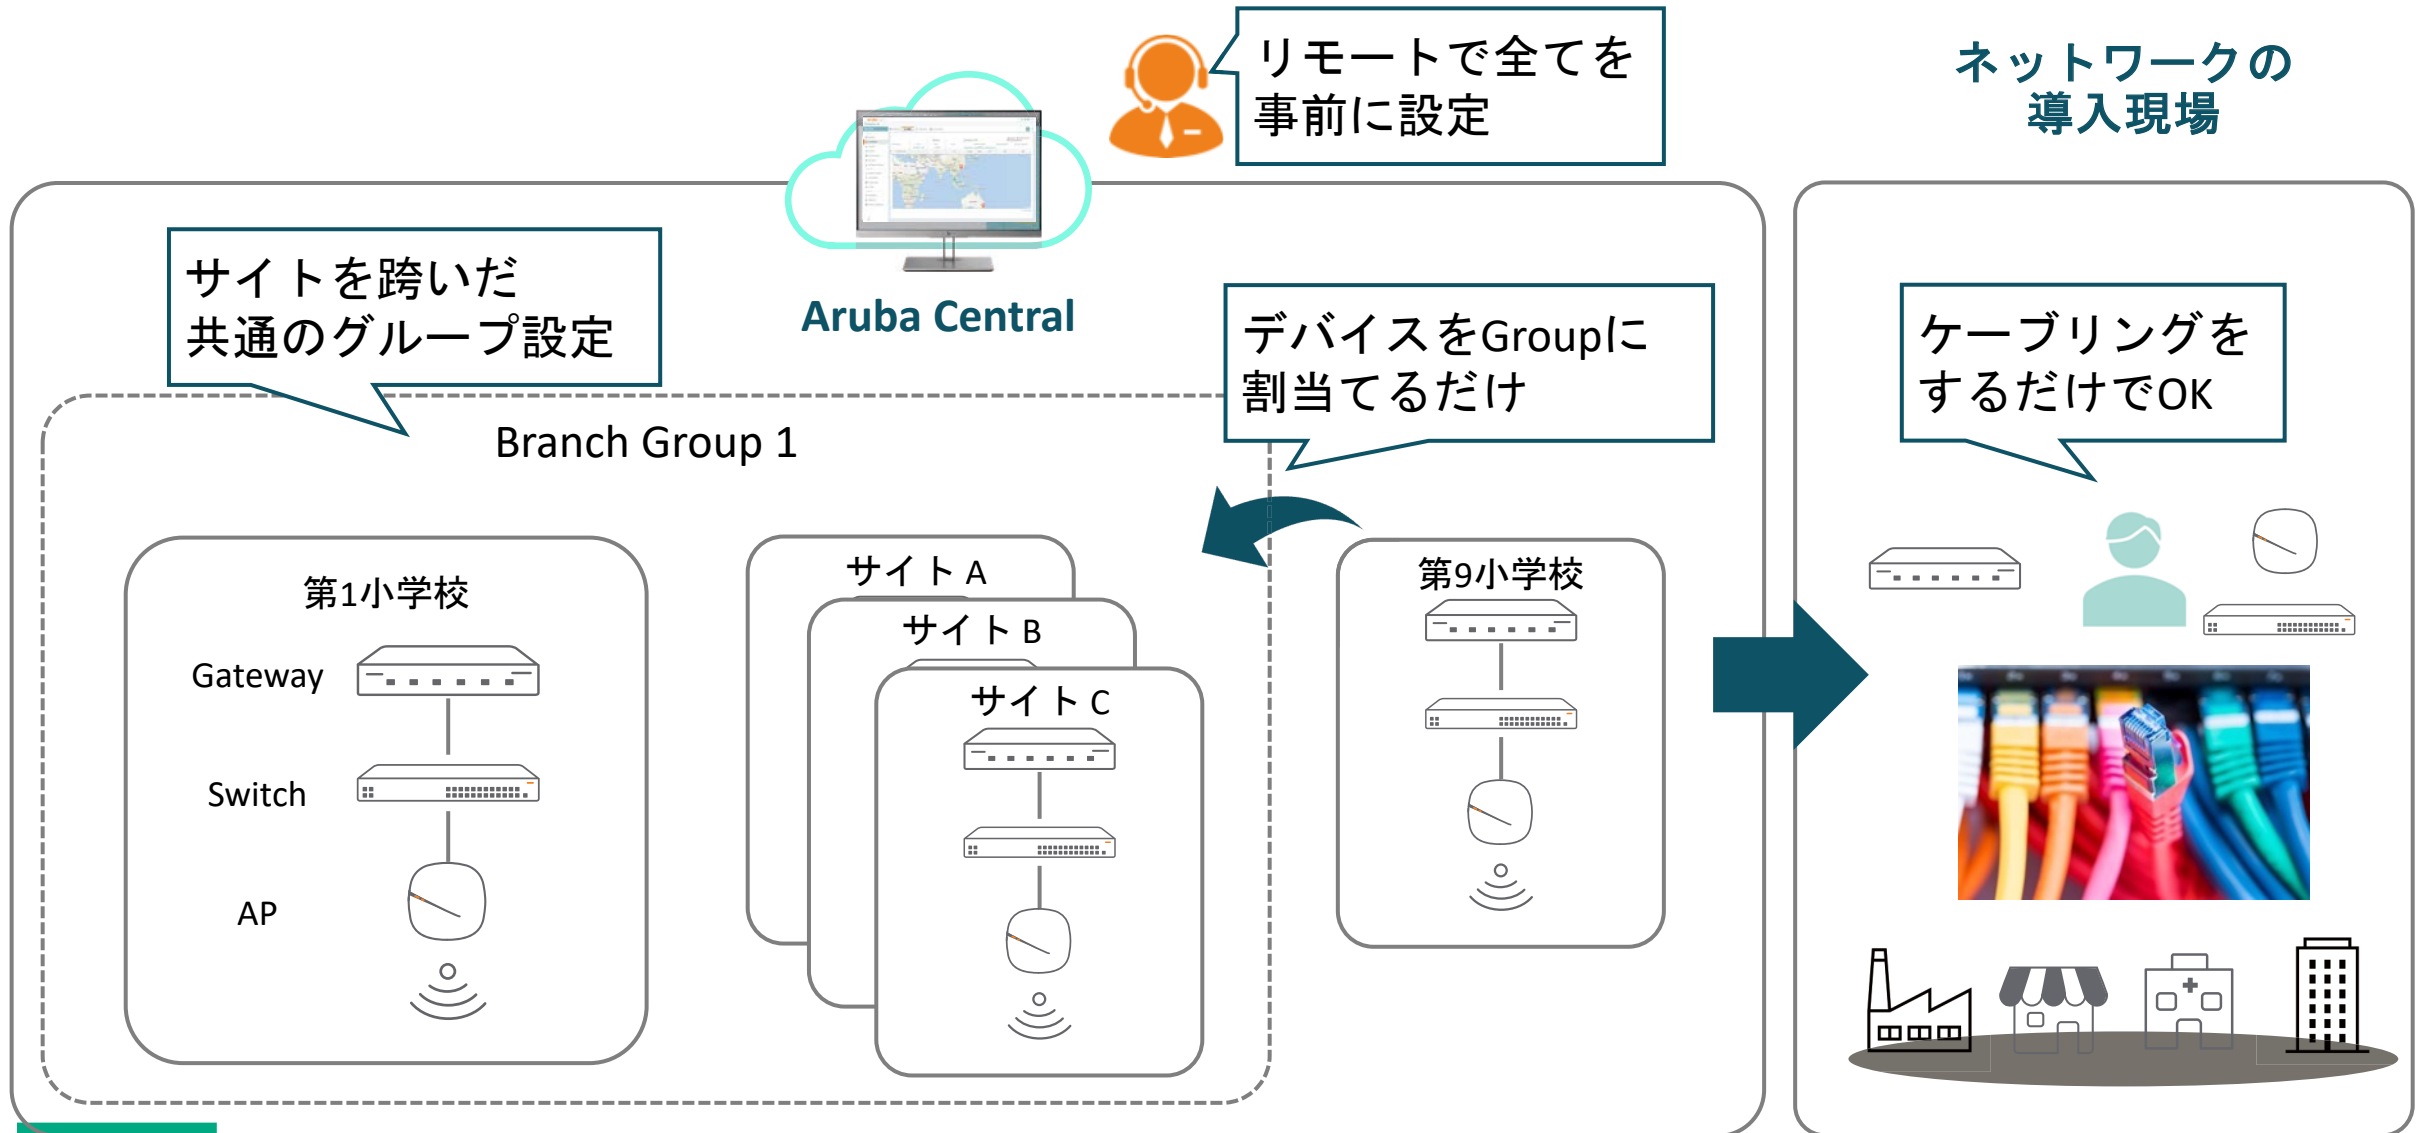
リモートで全てを
事前に設定

ネットワークの
導入現場

サイトを跨いだ
共通のグループ設定

Aruba Central

デバイスをGroupに
割当てるだけ

ケーブリングを
するだけでOK

Branch Group 1

第1小学校

Gateway

Switch

AP

サイト A

サイト B

サイト C

第9小学校